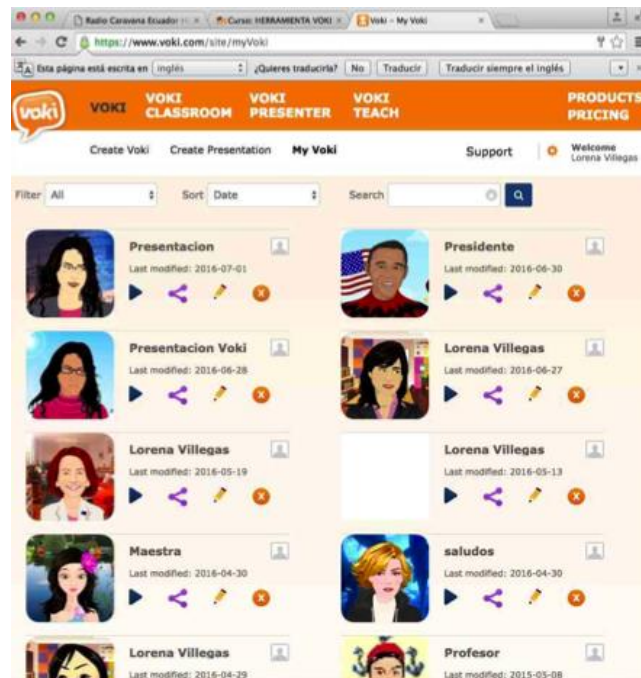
Radio Caravana Ecuador × | Curso: HERRAMIENTA VOKI × | Voki - My Voki ×

https://www.voki.com/site/myVoki

Esta página está escrita en inglés ¿Quieres traducirla? No Traducir Traducir siempre el inglés

voki VOKI VOKI CLASSROOM VOKI PRESENTER VOKI TEACH PRODUCTS PRICING

Create Voki Create Presentation My Voki Support Welcome Lorena Villegas

Filter All Sort Date Search

Presentacion
Last modified: 2016-07-01

Presidente
Last modified: 2016-06-30

Presentacion Voki
Last modified: 2016-06-28

Lorena Villegas
Last modified: 2016-06-27

Lorena Villegas
Last modified: 2016-05-19

Lorena Villegas
Last modified: 2016-05-13

Maestra
Last modified: 2016-04-30

saludos
Last modified: 2016-04-30

Lorena Villegas
Last modified: 2016-04-29

Profesor
Last modified: 2015-05-08